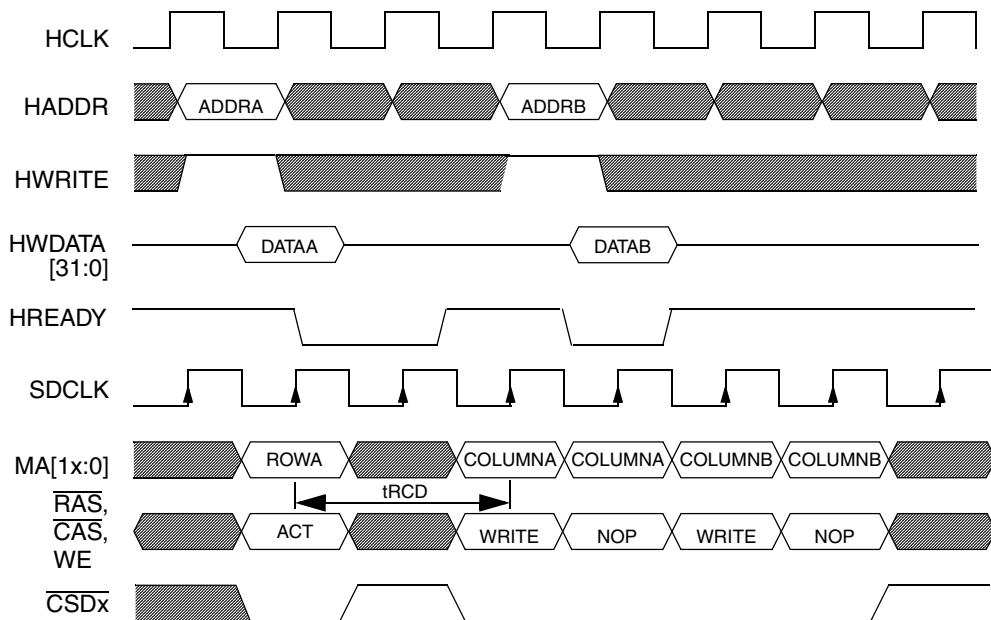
HCLK

HADDR ADDRA ADDRB

HWRITE

HWDATA [31:0] DATAA DATAB

HREADY

SDCLK

MA[1x:0] ROWA COLUMNA COLUMNA COLUMNB COLUMNB

tRCD

$\overline{RAS}$, $\overline{CAS}$, WE ACT WRITE NOP WRITE NOP

$\overline{CSDx}$